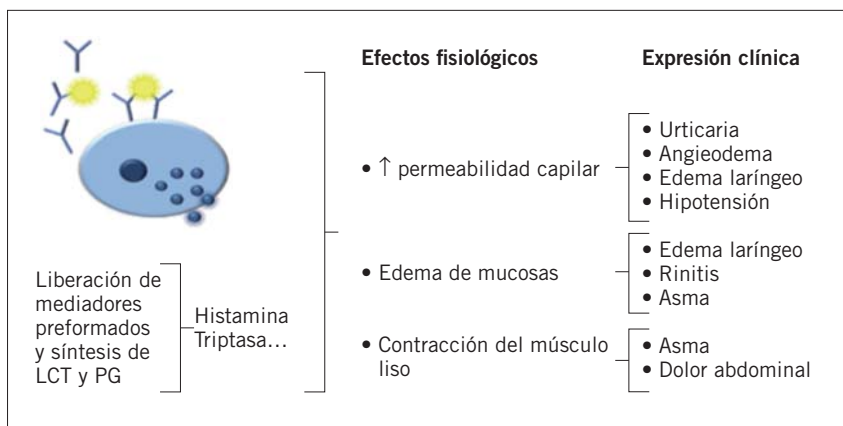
Efectos fisiológicos

Expresión clínica

Liberación de mediadores preformados y síntesis de LCT y PG

Histamina Triptasa...

• $\uparrow$ permeabilidad capilar

• Urticaria
• Angioedema
• Edema laríngeo
• Hipotensión

• Edema de mucosas

• Edema laríngeo
• Rinitis
• Asma

• Contracción del músculo liso

• Asma
• Dolor abdominal